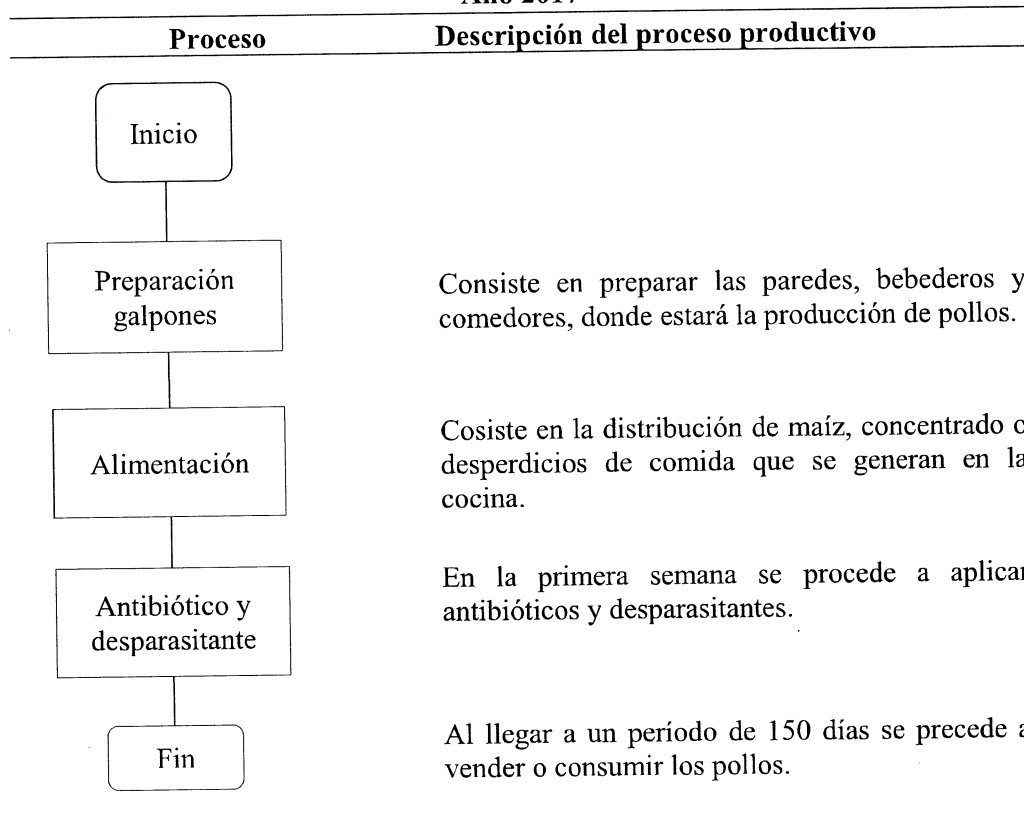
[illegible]

| Proceso | Descripción del proceso productivo |
|---|---|
| Inicio | |
| Preparación galpones | Consiste en preparar las paredes, bebederos y comedores, donde estará la producción de pollos. |
| Alimentación | Cosiste en la distribución de maíz, concentrado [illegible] desperdicios de comida que se generan en la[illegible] cocina. |
| Antibiótico y desparasitante | En la primera semana se procede a aplica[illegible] antibióticos y desparasitantes. |
| Fin | Al llegar a un período de 150 días se precede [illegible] vender o consumir los pollos. |